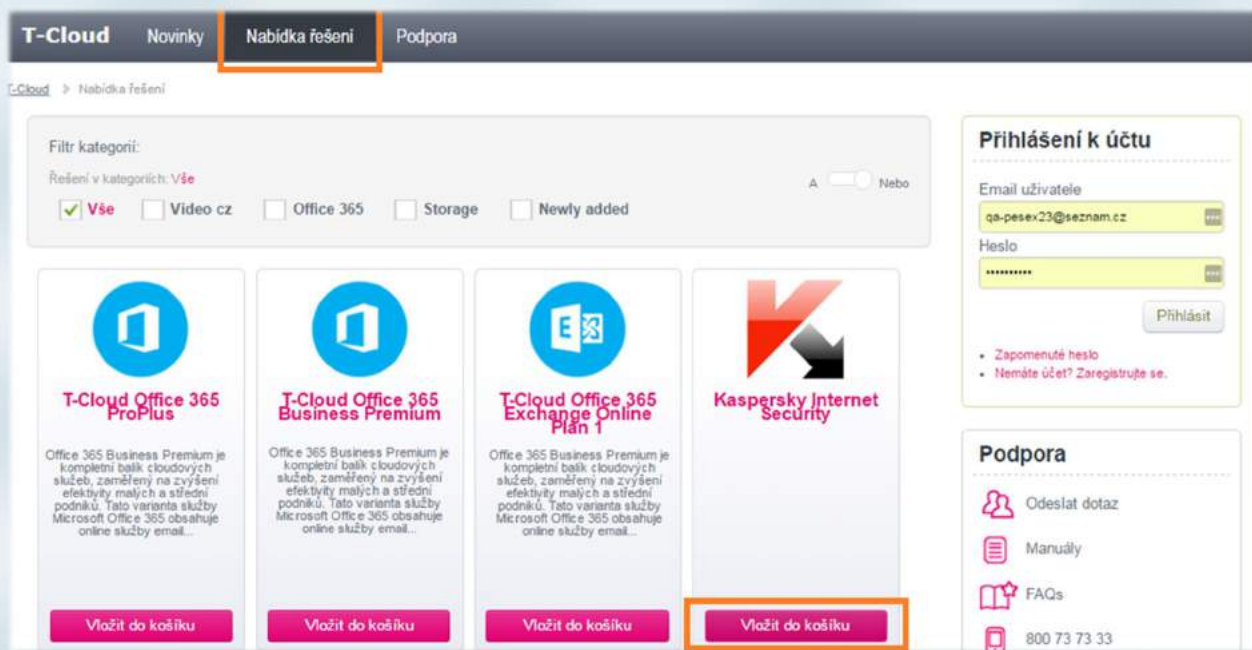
T-Cloud Novinky Nabídka řešení Podpora

T-Cloud > Nabídka řešení

Filtr kategorií:

Řešení v kategoriích: Vše

A Nebo

Vše Video cz Office 365 Storage Newly added

T-Cloud Office 365 ProPlus

Office 365 Business Premium je kompletní balík cloudových služeb, zaměřený na zvýšení efektivity malých a střední podniků. Tato varianta služby Microsoft Office 365 obsahuje online služby email...

Vložit do košíku

T-Cloud Office 365 Business Premium

Office 365 Business Premium je kompletní balík cloudových služeb, zaměřený na zvýšení efektivity malých a střední podniků. Tato varianta služby Microsoft Office 365 obsahuje online služby email...

Vložit do košíku

T-Cloud Office 365 Exchange Online Plan 1

Office 365 Business Premium je kompletní balík cloudových služeb, zaměřený na zvýšení efektivity malých a střední podniků. Tato varianta služby Microsoft Office 365 obsahuje online služby email...

Vložit do košíku

Kaspersky Internet Security

Vložit do košíku

Přihlášení k účtu

Email uživatele

qa-pesex23@seznam.cz

Heslo

••••••••••

Přihlásit

• Zapomenuté heslo
• Nemáte účet? Zaregistrujte se.

Podpora

Odeslat dotaz

Manuály

FAQs

800 73 73 33